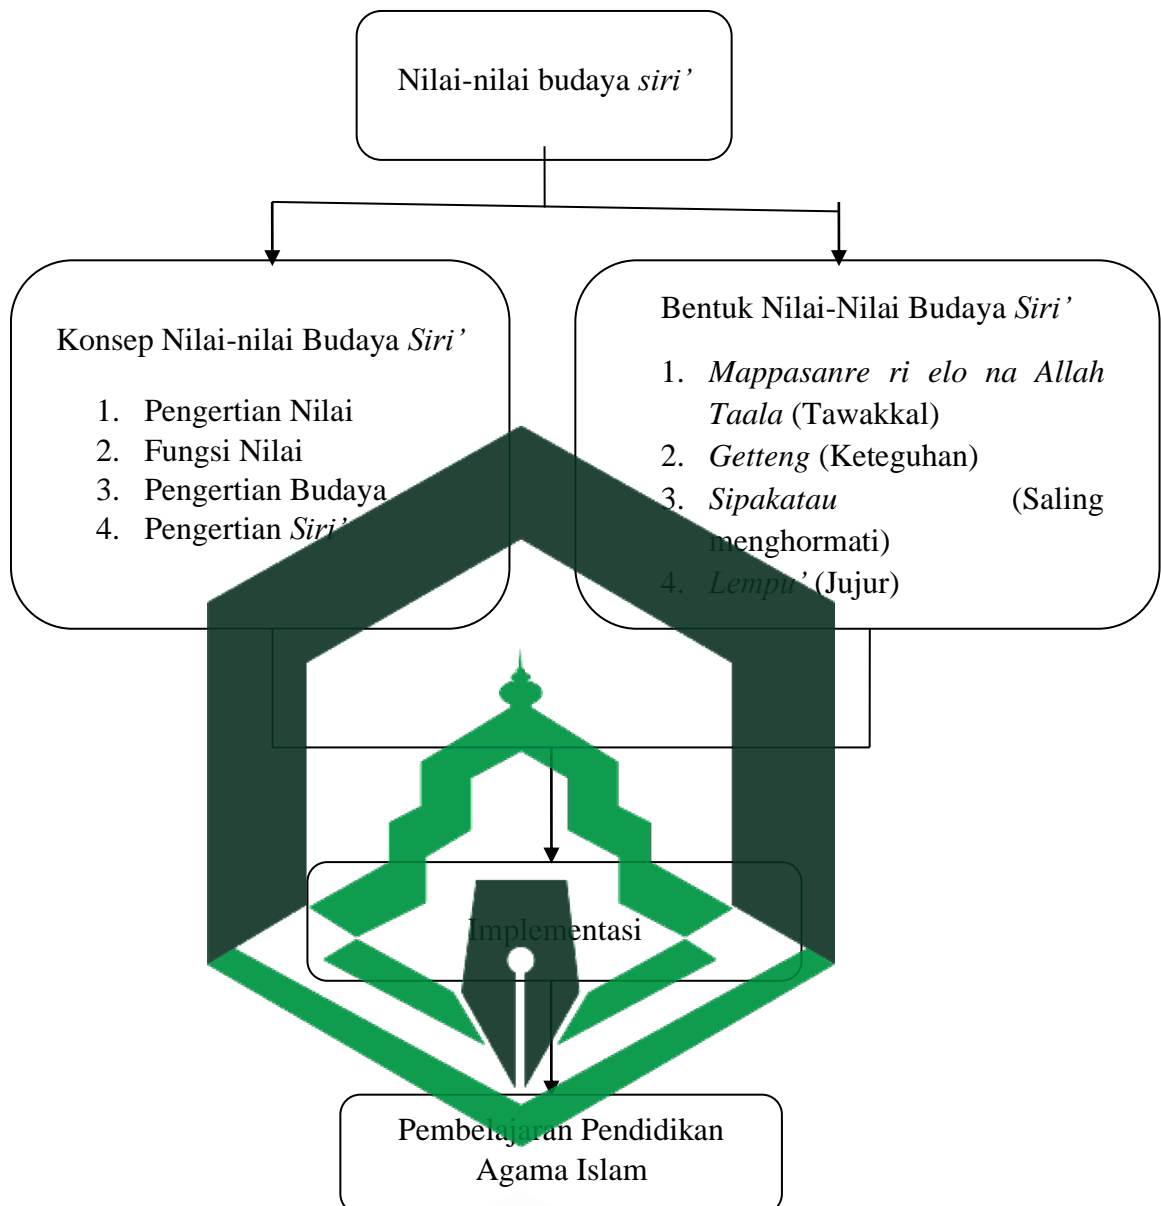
Nilai-nilai budaya *siri'*

Konsep Nilai-nilai Budaya *Siri'*

1. Pengertian Nilai
2. Fungsi Nilai
3. Pengertian Budaya
4. Pengertian *Siri'*

Bentuk Nilai-Nilai Budaya *Siri'*

1. *Mappasanre ri elo na Allah Taala* (Tawakkal)
2. *Getteng* (Keteguhan)
3. *Sipakatau* (Saling menghormati)
4. *Lempu'* (Jujur)

Implementasi

Pembelajaran Pendidikan Agama Islam